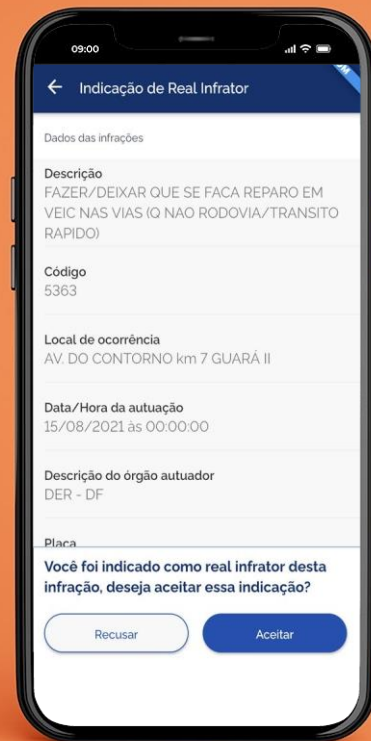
09:00

← Indicação de Real Infrator

Dados das infrações

Descrição
FAZER/DEIXAR QUE SE FACA REPARO EM VEIC NAS VIAS (Q NAO RODOVIA/TRANSITO RAPIDO)

Código
5363

Local de ocorrência
AV. DO CONTORNO km 7 GUARÁ II

Data/Hora da autuação
15/08/2021 às 00:00:00

Descrição do órgão autuador
DER - DF

Placa

Você foi indicado como real infrator desta infração, deseja aceitar essa indicação?

Recusar

Aceitar